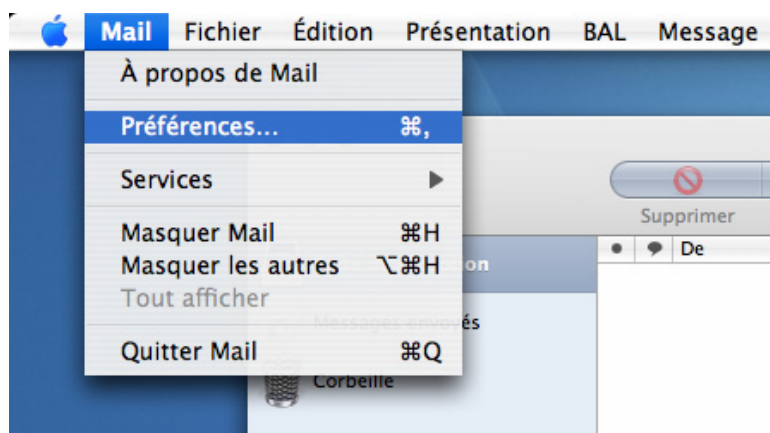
Mail Fichier Édition Présentation BAL Message

À propos de Mail

Préférences... ⌘,

Services

Masquer Mail ⌘H
Masquer les autres ⌥⌘H
Tout afficher

Quitter Mail ⌘Q

Supprimer

De

Messages envoyés

Corbeille